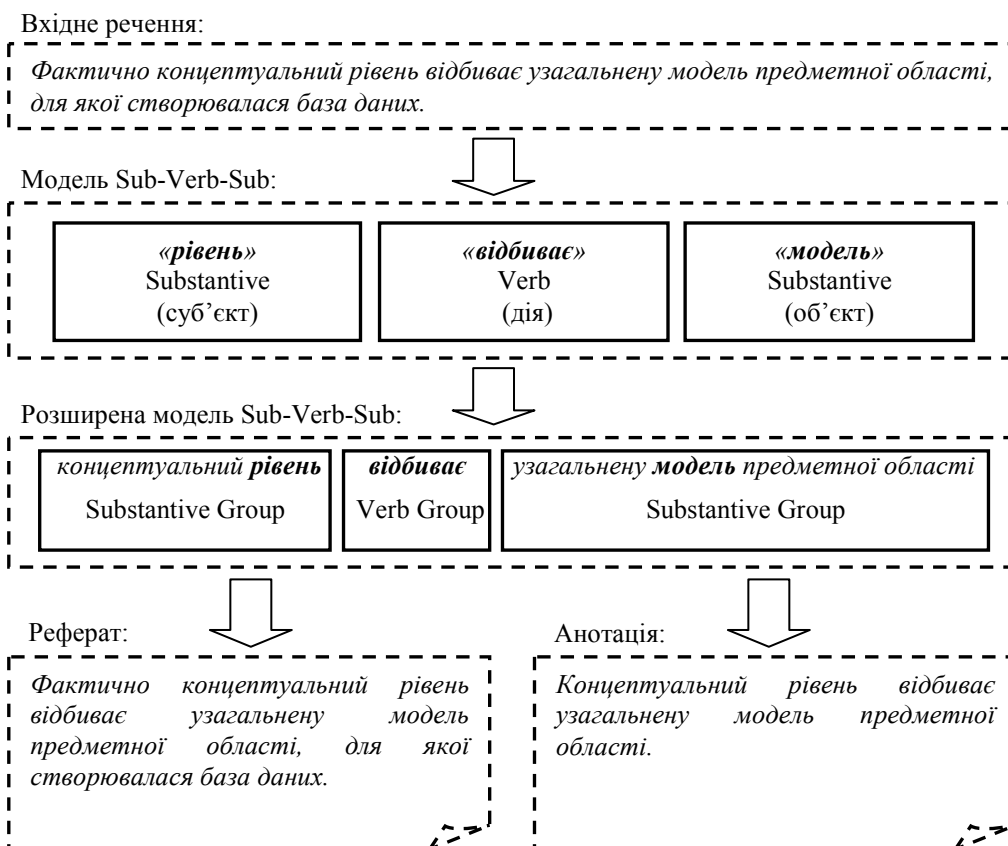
Вхідне речення:

*Фактично концептуальний рівень відбиває узагальнену модель предметної області, для якої створювалася база даних.*

Модель Sub-Verb-Sub:

***«рівень»***
Substantive
(суб'єкт)

***«відбиває»***
Verb
(дія)

***«модель»***
Substantive
(об'єкт)

Розширена модель Sub-Verb-Sub:

*концептуальний* ***рівень***
Substantive Group

***відбиває***
Verb Group

*узагальнену* ***модель*** *предметної області*
Substantive Group

Реферат:

*Фактично концептуальний рівень відбиває узагальнену модель предметної області, для якої створювалася база даних.*

Анотація:

*Концептуальний рівень відбиває узагальнену модель предметної області.*